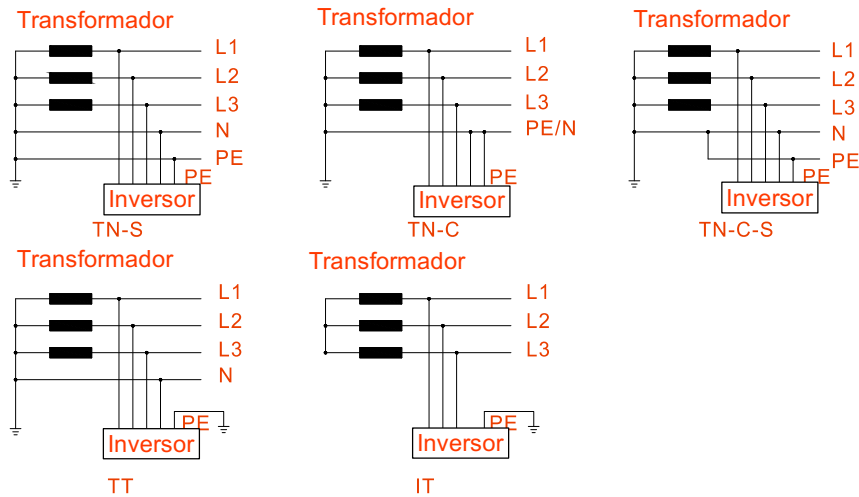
Transformador
L1
L2
L3
N
PE
PE
Inversor
TN-S

Transformador
L1
L2
L3
PE/N
PE
Inversor
TN-C

Transformador
L1
L2
L3
N
PE
PE
Inversor
TN-C-S

Transformador
L1
L2
L3
N
PE
Inversor
TT

Transformador
L1
L2
L3
PE
Inversor
IT